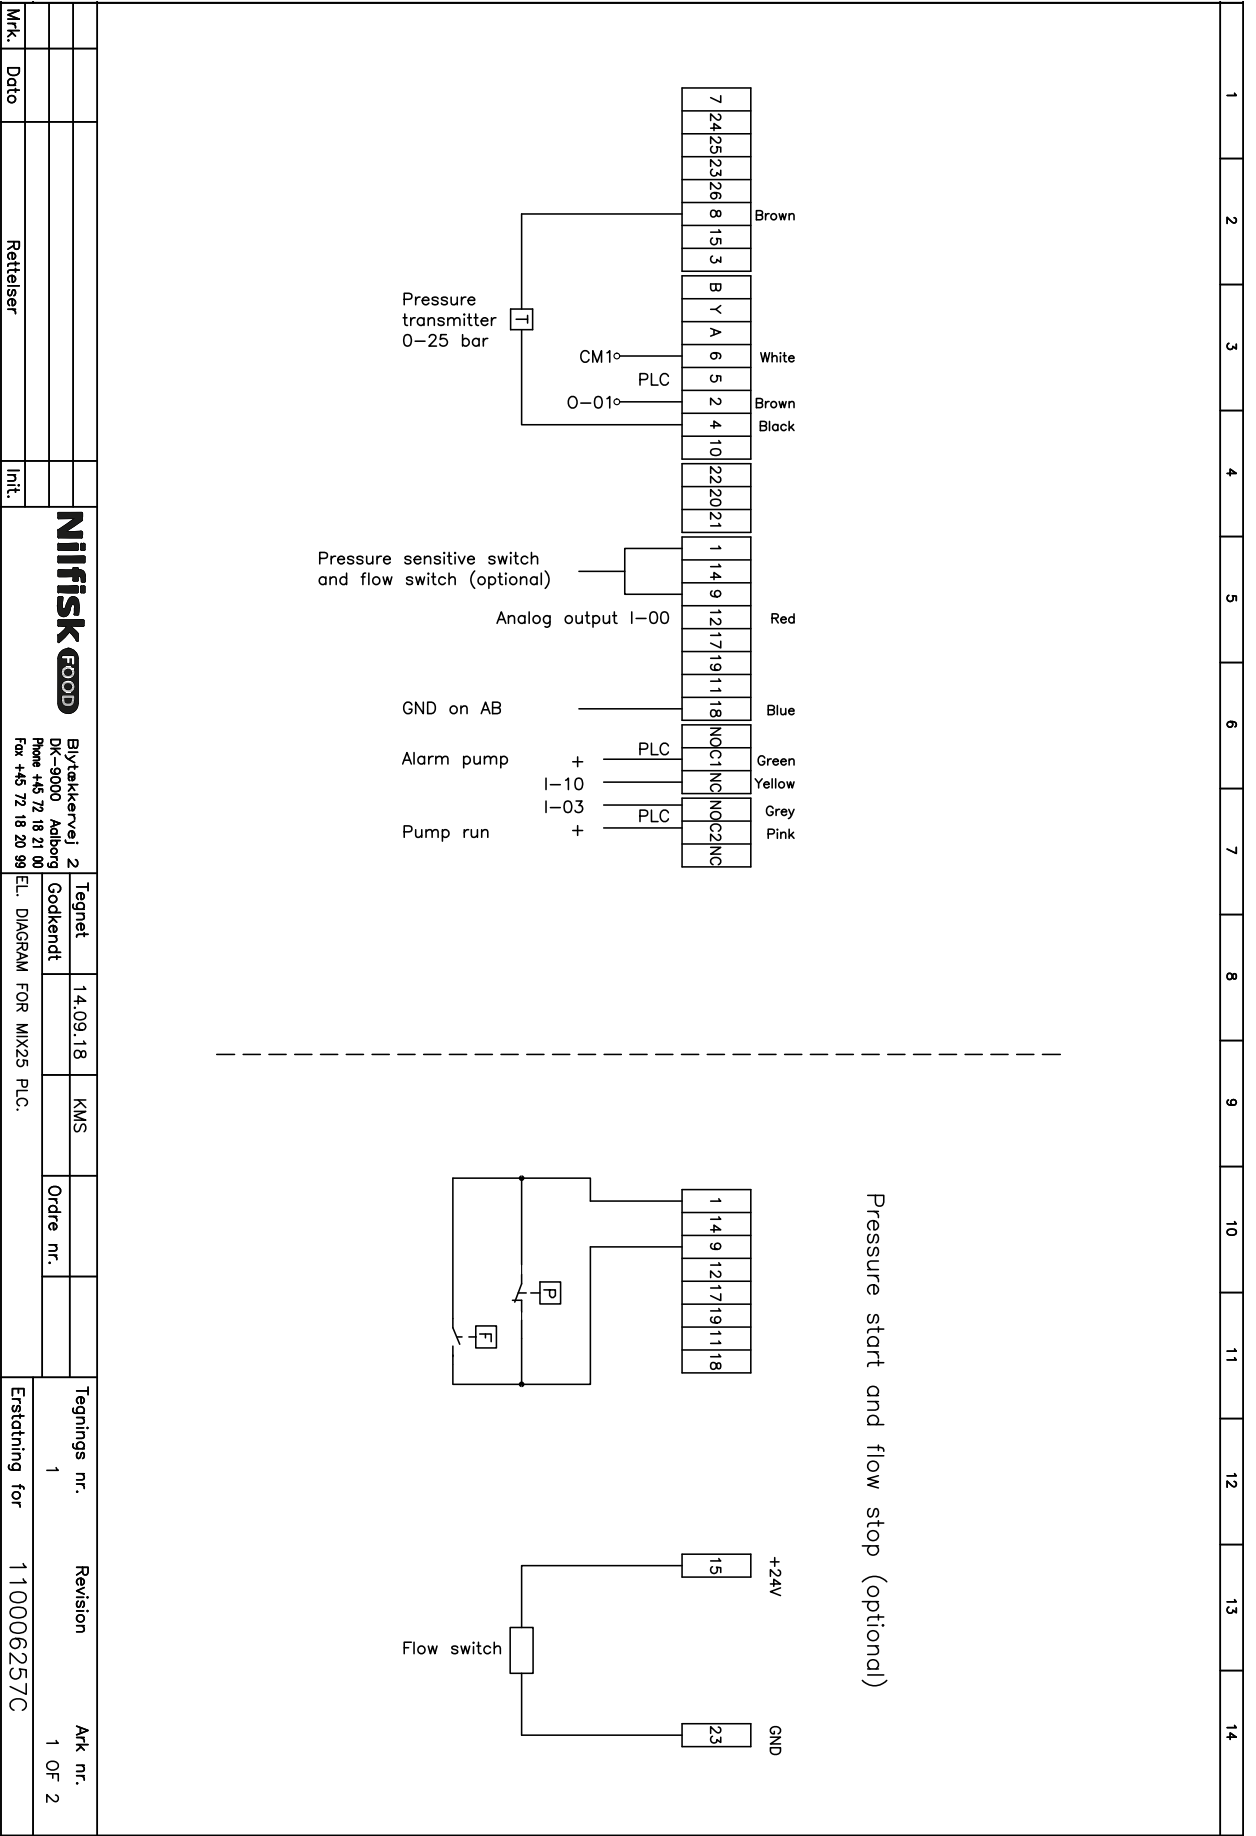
Mrk. | Dato | Rettelser | Init.

Nilfisk FOOD
Blytækkervej 2
DK-9000 Aalborg
Phone +45 72 18 21 00
Fax +45 72 18 20 99

| Tegnet | 14.09.18 | KMS | Ordre nr. |
|---|---|---|---|
| Godkendt | | | |

EL. DIAGRAM FOR MIX25 PLC.

Tegnings nr. 1 | Revision | Ark nr. 1 OF 2

Erstatning for | 110006257C

7
24
25
23
26
8
15
3
Brown

Pressure transmitter 0–25 bar
T

B
Y
A
6
5
2
4
10
CM1
PLC
O–01
White
Brown
Black

22
20
21

Pressure sensitive switch and flow switch (optional)
1
14
9
12
17
19
11
18
Analog output I–00
Red
GND on AB
Blue

Alarm pump
PLC
+
I–10
NO
C1
NC
Green
Yellow

I–03
PLC
Pump run
+
NO
C2
NC
Grey
Pink

Pressure start and flow stop (optional)

1
14
9
12
17
19
11
18
P
F

Flow switch
15
+24V
23
GND

1
2
3
4
5
6
7
8
9
10
11
12
13
14